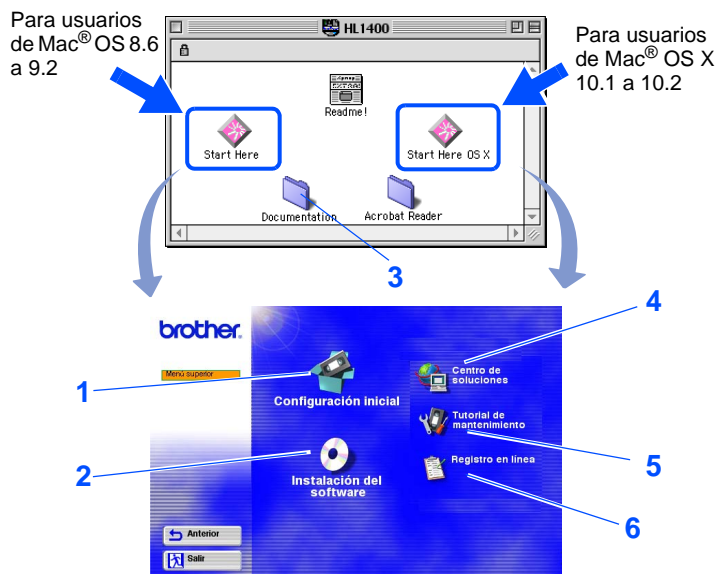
Para usuarios de Mac® OS 8.6 a 9.2

HL1400

Readme!

Start Here

Start Here OS X

Documentation

Acrobat Reader

Para usuarios de Mac® OS X 10.1 a 10.2

3

4

brother

Menú superior

1

Configuración inicial

Centro de soluciones

Tutorial de mantenimiento

2

Instalación del software

Registro en línea

5

6

Anterior

Salir